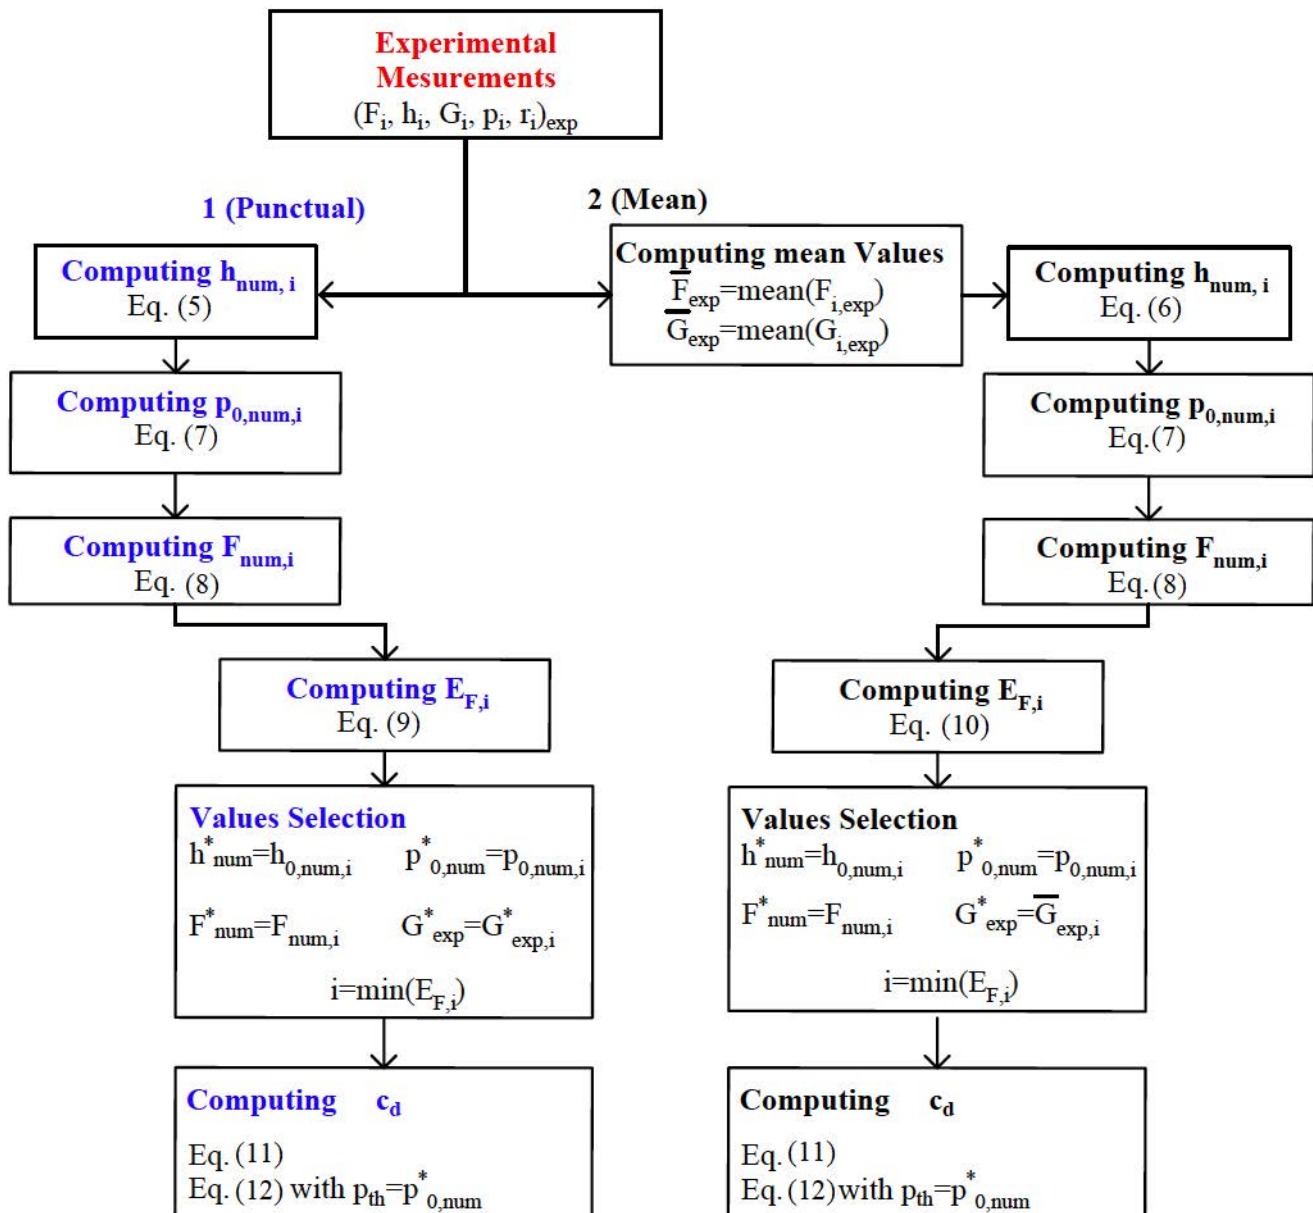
Experimental Mesurements
$(F_i, h_i, G_i, p_i, r_i)_{exp}$

1 (Punctual)

2 (Mean)

Computing $h_{num, i}$
Eq. (5)

Computing mean Values
$\overline{F}_{exp}$=mean($F_{i,exp}$)
$\overline{G}_{exp}$=mean($G_{i,exp}$)

Computing $h_{num, i}$
Eq. (6)

Computing $p_{0,num,i}$
Eq. (7)

Computing $p_{0,num,i}$
Eq.(7)

Computing $F_{num,i}$
Eq. (8)

Computing $F_{num,i}$
Eq.(8)

Computing $E_{F,i}$
Eq. (9)

Computing $E_{F,i}$
Eq. (10)

Values Selection
$h^*_{num}=h_{0,num,i}$ $p^*_{0,num}=p_{0,num,i}$
$F^*_{num}=F_{num,i}$ $G^*_{exp}=G^*_{exp,i}$
$i=\min(E_{F,i})$

Values Selection
$h^*_{num}=h_{0,num,i}$ $p^*_{0,num}=p_{0,num,i}$
$F^*_{num}=F_{num,i}$ $G^*_{exp}=\overline{G}_{exp,i}$
$i=\min(E_{F,i})$

Computing $c_d$
Eq. (11)
Eq. (12) with $p_{th}=p^*_{0,num}$

Computing $c_d$
Eq. (11)
Eq. (12) with $p_{th}=p^*_{0,num}$